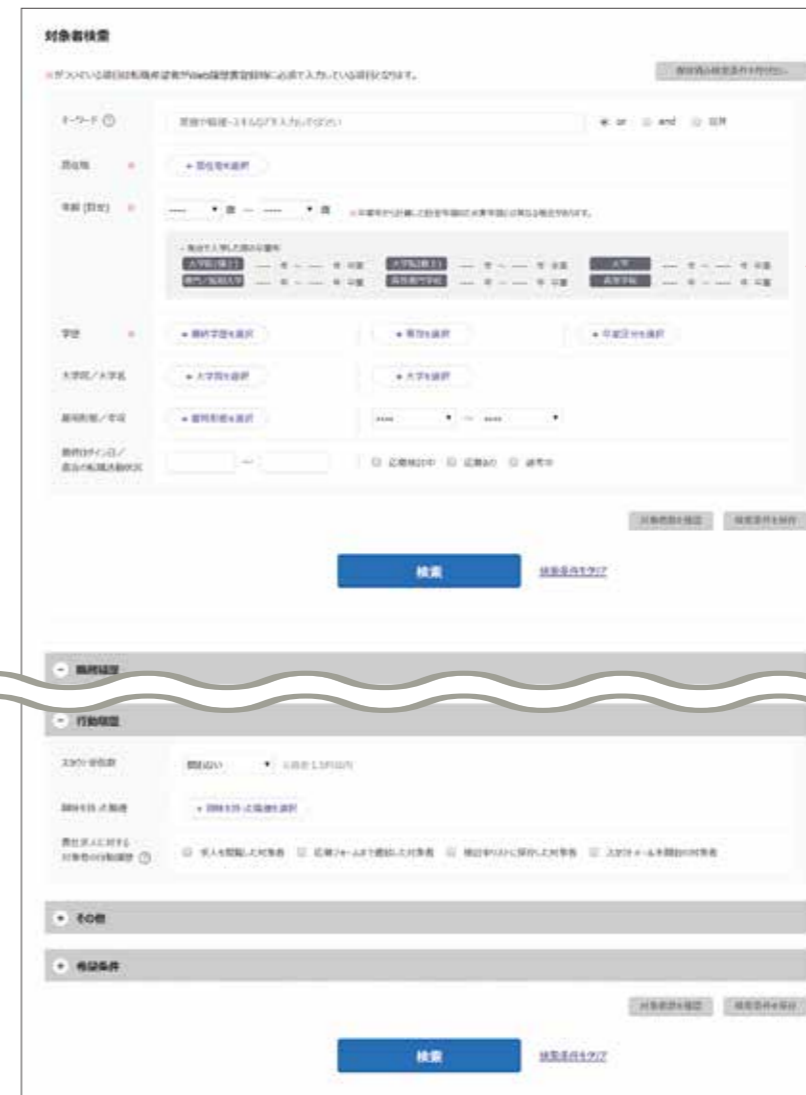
対象者検索

※がついている項目は転職希望者がWeb履歴書登録時に必須で入力している項目となります。

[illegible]

キーワード ⓘ

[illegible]

or　and　除外

居住地 ※

＋ 居住地を選択

年齢 (目安) ※

---- 歳 ～ ---- 歳

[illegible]

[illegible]

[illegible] ---- 年 ～ ---- 年 卒業　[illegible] ---- 年 ～ ---- 年 卒業　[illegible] ---- 年 ～ ---- 年 卒業
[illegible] ---- 年 ～ ---- 年 卒業　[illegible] ---- 年 ～ ---- 年 卒業　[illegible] ---- 年 ～ ---- 年 卒業

学歴 ※

＋ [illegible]を選択　＋ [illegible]を選択　＋ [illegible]を選択

大学院／大学名

＋ 大学院を選択　＋ 大学を選択

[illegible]

＋ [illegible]を選択　---- ～ ----

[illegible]

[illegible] ～ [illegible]

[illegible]　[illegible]　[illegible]

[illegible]　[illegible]

検索

検索条件をクリア

職務経歴

行動履歴

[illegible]

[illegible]

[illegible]

＋ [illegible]を選択

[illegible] ⓘ

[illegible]　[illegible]　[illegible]　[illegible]

その他

希望条件

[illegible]　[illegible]

検索

検索条件をクリア